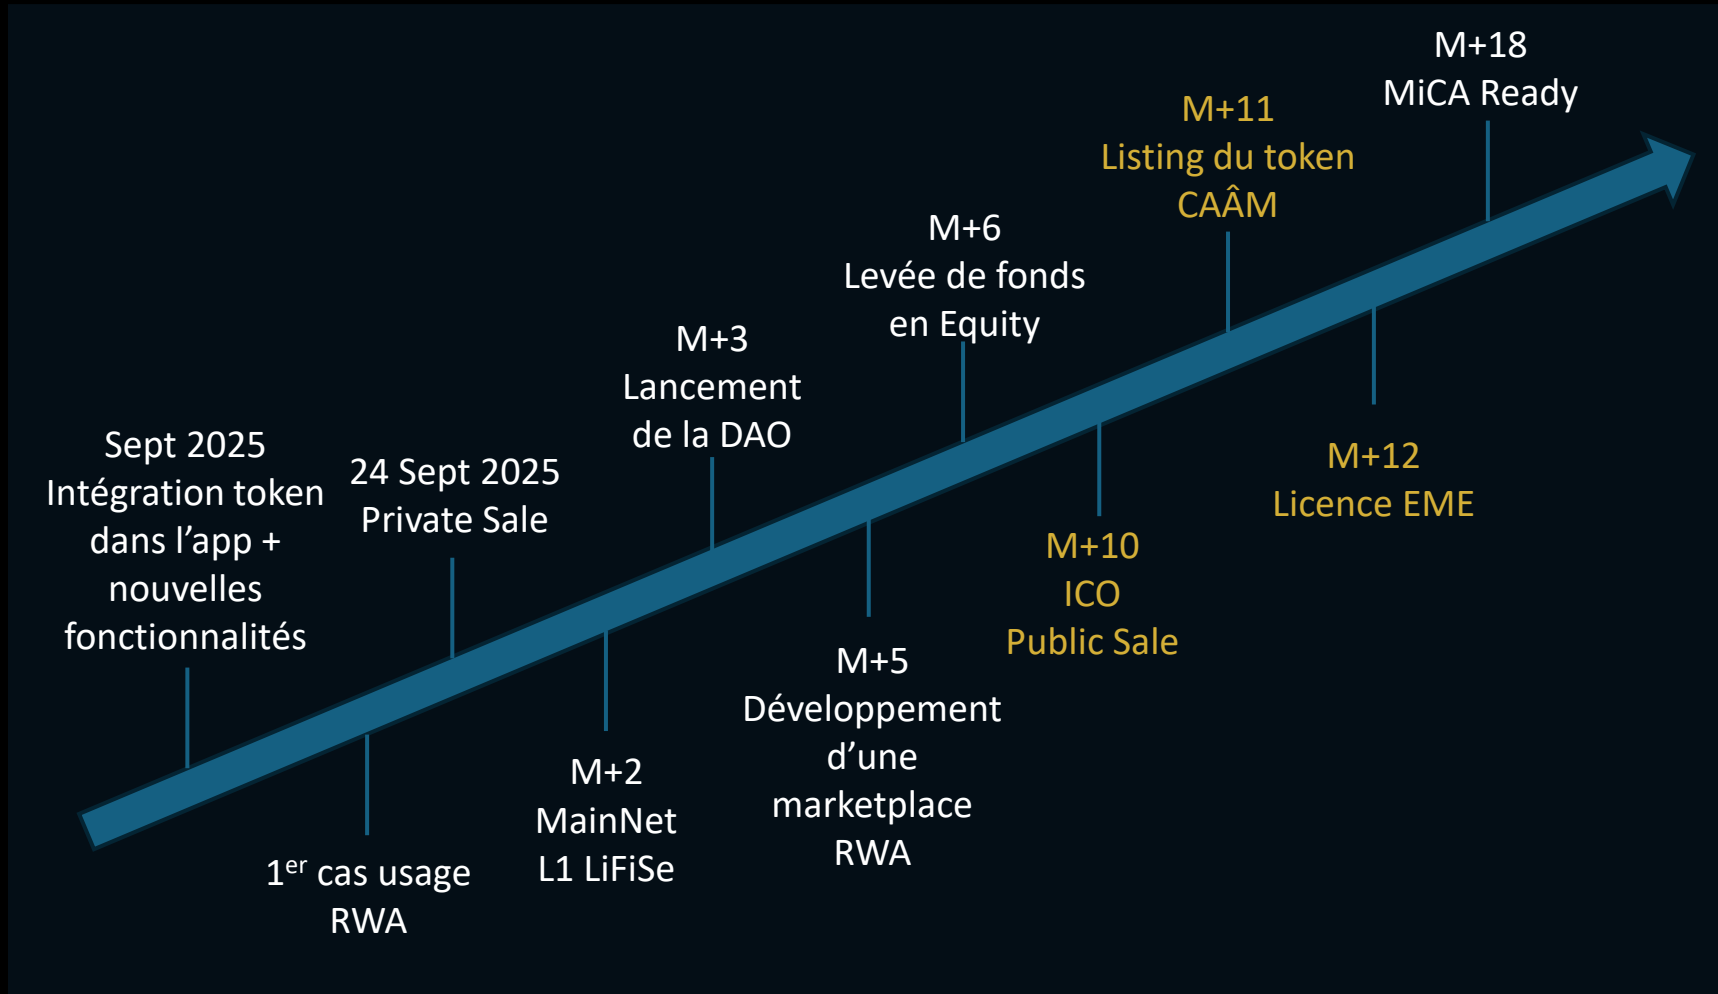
Sept 2025
Intégration token dans l’app + nouvelles fonctionnalités

1$^{er}$ cas usage RWA

24 Sept 2025
Private Sale

M+2
MainNet
L1 LiFiSe

M+3
Lancement de la DAO

M+5
Développement d’une marketplace RWA

M+6
Levée de fonds en Equity

M+10
ICO
Public Sale

M+11
Listing du token CAÂM

M+12
Licence EME

M+18
MiCA Ready